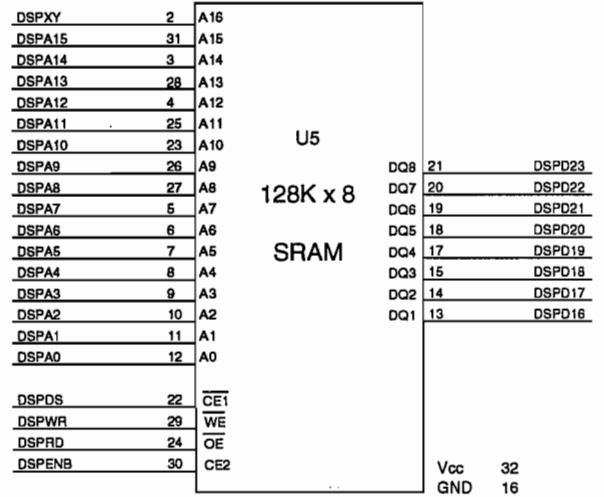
| Signal | Pin | Chip pin |
|---|---|---|
| DSPXY | 2 | A16 |
| DSPA15 | 31 | A15 |
| DSPA14 | 3 | A14 |
| DSPA13 | 28 | A13 |
| DSPA12 | 4 | A12 |
| DSPA11 | 25 | A11 |
| DSPA10 | 23 | A10 |
| DSPA9 | 26 | A9 |
| DSPA8 | 27 | A8 |
| DSPA7 | 5 | A7 |
| DSPA6 | 6 | A6 |
| DSPA5 | 7 | A5 |
| DSPA4 | 8 | A4 |
| DSPA3 | 9 | A3 |
| DSPA2 | 10 | A2 |
| DSPA1 | 11 | A1 |
| DSPA0 | 12 | A0 |
| DSPDS | 22 | $\overline{CE1}$ |
| DSPWR | 29 | $\overline{WE}$ |
| DSPRD | 24 | $\overline{OE}$ |
| DSPENB | 30 | CE2 |

U5

128K x 8

SRAM

| Chip pin | Pin | Signal |
|---|---|---|
| DQ8 | 21 | DSPD23 |
| DQ7 | 20 | DSPD22 |
| DQ6 | 19 | DSPD21 |
| DQ5 | 18 | DSPD20 |
| DQ4 | 17 | DSPD19 |
| DQ3 | 15 | DSPD18 |
| DQ2 | 14 | DSPD17 |
| DQ1 | 13 | DSPD16 |

Vcc 32
GND 16